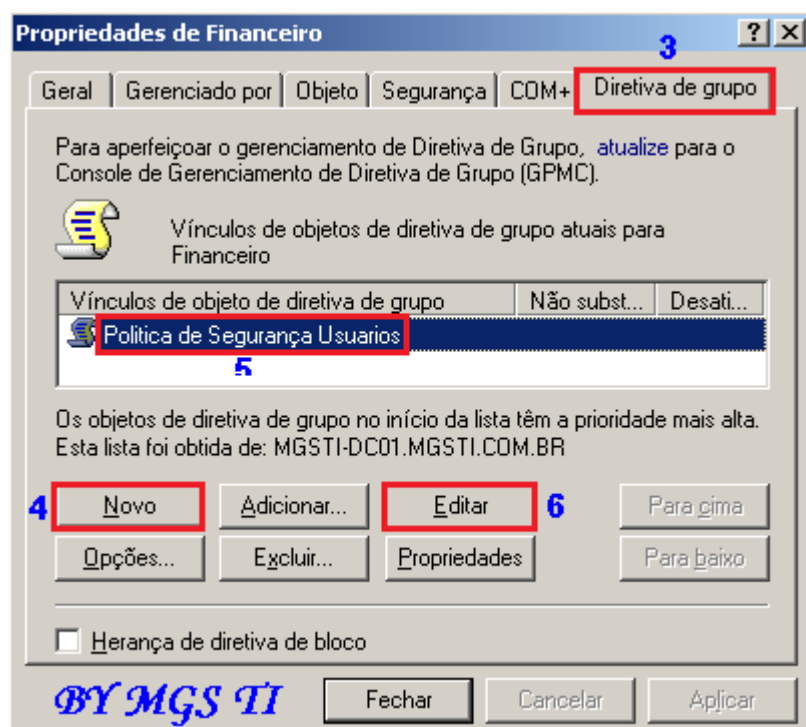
Propriedades de Financeiro

? X

3

Geral | Gerenciado por | Objeto | Segurança | COM+ | Diretiva de grupo

Para aperfeiçoar o gerenciamento de Diretiva de Grupo, atualize para o Console de Gerenciamento de Diretiva de Grupo (GPMC).

Vínculos de objetos de diretiva de grupo atuais para Financeiro

| Vínculos de objeto de diretiva de grupo | Não subst... | Desati... |
|---|---|---|
| Politica de Segurança Usuarios | | |

5

Os objetos de diretiva de grupo no início da lista têm a prioridade mais alta. Esta lista foi obtida de: MGSTI-DC01.MGSTI.COM.BR

4 Novo | Adicionar... | Editar 6 | Para cima

Opções... | Excluir... | Propriedades | Para baixo

Herança de diretiva de bloco

BY MGS TI

Fechar | Cancelar | Aplicar